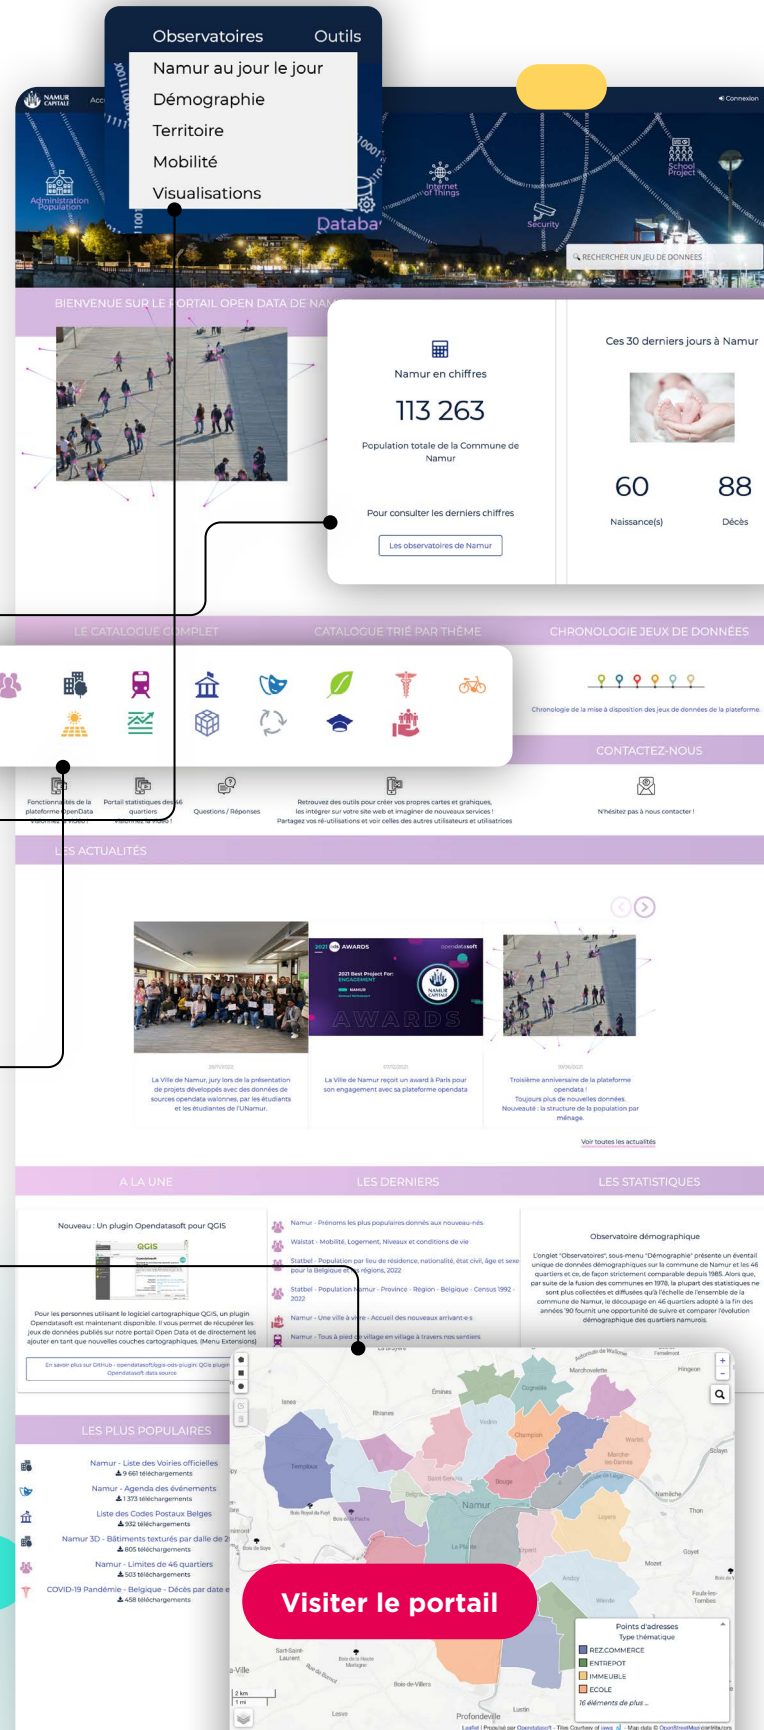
Observatoires Outils

Namur au jour le jour
Démographie
Territoire
Mobilité
Visualisations

NAMUR CAPITALE

Connexion

Administration Population

Database

Internet of Things

Security

School Project

RECHERCHER UN JEU DE DONNEES

BIENVENUE SUR LE PORTAIL OPEN DATA DE NAMUR

Namur en chiffres

113 263

Population totale de la Commune de Namur

Pour consulter les derniers chiffres

Les observatoires de Namur

Ces 30 derniers jours à Namur

60
Naissance(s)

88
Décès

LE CATALOGUE COMPLET

CATALOGUE TRIÉ PAR THÈME

CHRONOLOGIE JEUX DE DONNÉES

Chronologie de la mise à disposition des jeux de données de la plateforme.

CONTACTEZ-NOUS

Fonctionnalités de la plateforme OpenData

Portail statistiques des quartiers

Questions / Réponses

Retrouvez des outils pour créer vos propres cartes et graphiques, les intégrer sur votre site web et imaginer de nouveaux services ! Partagez vos ré-utilisations et voir celles des autres utilisateurs et utilisatrices

N'hésitez pas à nous contacter !

LES ACTUALITÉS

2021 AWARDS

opendatasoft

2021 Best Project For: ENGAGEMENT

NAMUR

AWARDS

La Ville de Namur, jury lors de la présentation de projets développés avec des données de sources opendata wallonnes, par les étudiants et les étudiantes de l'UNamur.

La Ville de Namur reçoit un award à Paris pour son engagement avec sa plateforme opendata

Troisième anniversaire de la plateforme opendata ! Toujours plus de nouvelles données. Nouveauté : la structure de la population par ménage.

Voir toutes les actualités

A LA UNE

LES DERNIERS

LES STATISTIQUES

Nouveau : Un plugin Opendatasoft pour QGIS

QGIS

Pour les personnes utilisant le logiciel cartographique QGIS, un plugin Opendatasoft est maintenant disponible. Il vous permet de récupérer les jeux de données publiés sur notre portail Open Data et de directement les ajouter en tant que nouvelles couches cartographiques. (Menu Extensions)

En savoir plus sur GitHub - opendatasoft/qgis-ods-plugin: QGIS plugin Opendatasoft data source

Namur - Prénoms les plus populaires donnés aux nouveau-nés

Walstat - Mobilité, Logement, Niveaux et conditions de vie

Statbel - Population par lieu de résidence, nationalité, état civil, âge et sexe pour la Belgique et ses régions, 2022

Statbel - Population Namur - Province - Région - Belgique - Census 1992 - 2022

Namur - Une ville à vivre - Accueil des nouveaux arrivant-e-s

Namur - Tous à pied ! ... village en village à travers nos sentiers

Observatoire démographique

L'onglet "Observatoires", sous-menu "Démographie" présente un éventail unique de données démographiques sur la commune de Namur et les 46 quartiers et ce, de façon strictement comparable depuis 1985. Alors que, par suite de la fusion des communes en 1978, la plupart des statistiques ne sont plus collectées et diffusées qu'à l'échelle de l'ensemble de la commune de Namur, le découpage en 46 quartiers effectué dans les années '90 fournit une opportunité de suivre et comparer l'évolution démographique des quartiers namurois.

LES PLUS POPULAIRES

Namur - Liste des Voiries officielles
9 661 téléchargements

Namur - Agenda des événements
1 373 téléchargements

Liste des Codes Postaux Belges
932 téléchargements

Namur 3D - Bâtiments texturés par dalle de 2
805 téléchargements

Namur - Limites de 46 quartiers
503 téléchargements

COVID-19 Pandémie - Belgique - Décès par date e
458 téléchargements

Marchovelette
Hingeon
Cognelée
Émines
Rhisnes
Vedrin
Champion
Temploux
Saint-Servais
Bouge
Namur
Marche-les-Dames
Wartet
Sclayn
Naninne
Loyers
Thon
Jambes
Andoy
Wierde
Mozet
Goyet
Erpent
Saint-Marc
La Plante
Bois de la Haute Marlagne
Saint-Saint-Laurent
Bois-de-Villers
Profondeville
Lustin
Faulx-les-Tombes
Fernelmont

Visiter le portail

Points d'adresses
Type thématique
REZ.COMMERCE
ENTREPOT
IMMEUBLE
ECOLE
16 éléments de plus ...

2 km
1 mi

Leaflet | Propulsé par Opendatasoft - Tiles Courtesy of Jawg - Map data © OpenStreetMap contributors